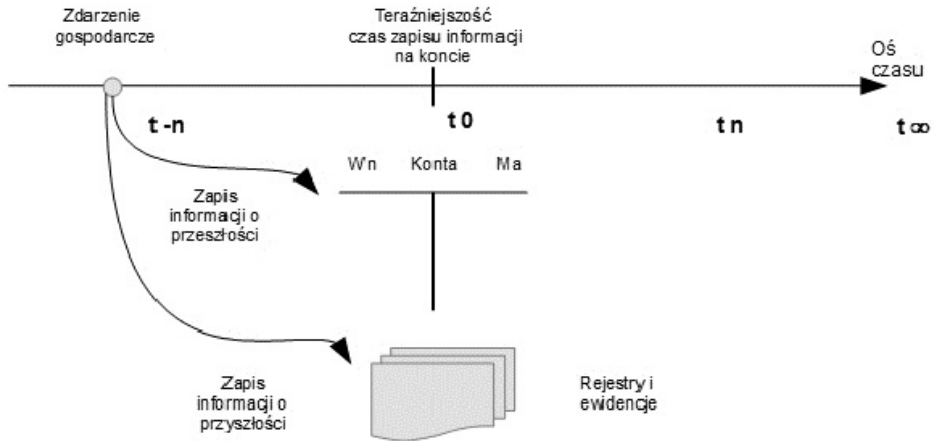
Zdarzenie gospodarcze

Teraźniejszość czas zapisu informacji na koncie

Oś czasu

t -n

t 0

t n

t ∞

Wn Konta Ma

Zapis informacji o przeszłości

Zapis informacji o przyszłości

Rejestry i ewidencje